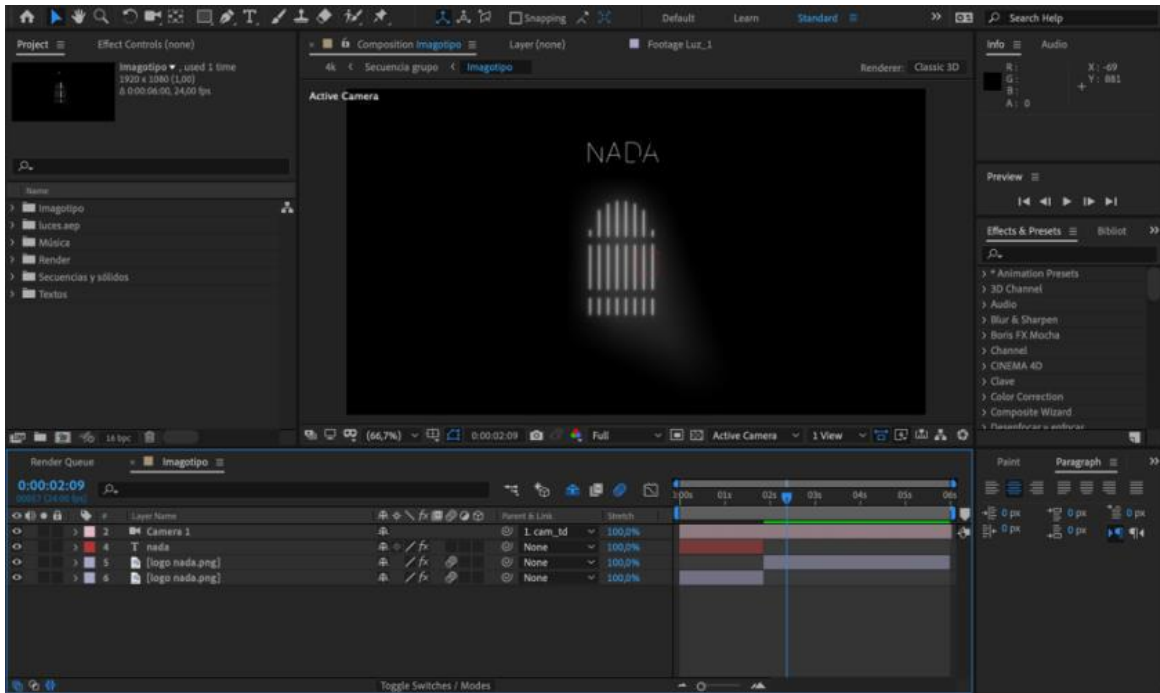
Snapping | Default | Learn | Standard | Search Help

Project | Effect Controls (none)
Imagotipo ▾ , used 1 time
1920 x 1080 (1,00)
Δ 0:00:06:00, 24,00 fps

Name
Imagotipo
luces.aep
Música
Render
Secuencias y sólidos
Textos

16 bpc

Composition Imagotipo | Layer (none) | Footage Luz_1
4k < Secuencia grupo < Imagotipo
Renderer: Classic 3D
Active Camera

NADA

(66,7%) 0:00:02:09 Full Active Camera 1 View

Info | Audio
R :
G :
B :
A : 0
X : -69
Y : 881

Preview

Effects & Presets | Bibliot
> * Animation Presets
> 3D Channel
> Audio
> Blur & Sharpen
> Boris FX Mocha
> Channel
> CINEMA 4D
> Clave
> Color Correction
> Composite Wizard
> Desenfocar y enfocar

Render Queue | Imagotipo
0:00:02:09
00057 (24.00 fps)

| # | Layer Name | Parent & Link | Stretch |
|---|---|---|---|
| 2 | Camera 1 | 1. cam_td | 100,0% |
| 4 | T nada | None | 100,0% |
| 5 | [logo nada.png] | None | 100,0% |
| 6 | [logo nada.png] | None | 100,0% |

0:00s 01s 02s 03s 04s 05s 06s

Toggle Switches / Modes

Paint | Paragraph
0 px 0 px 0 px
0 px 0 px